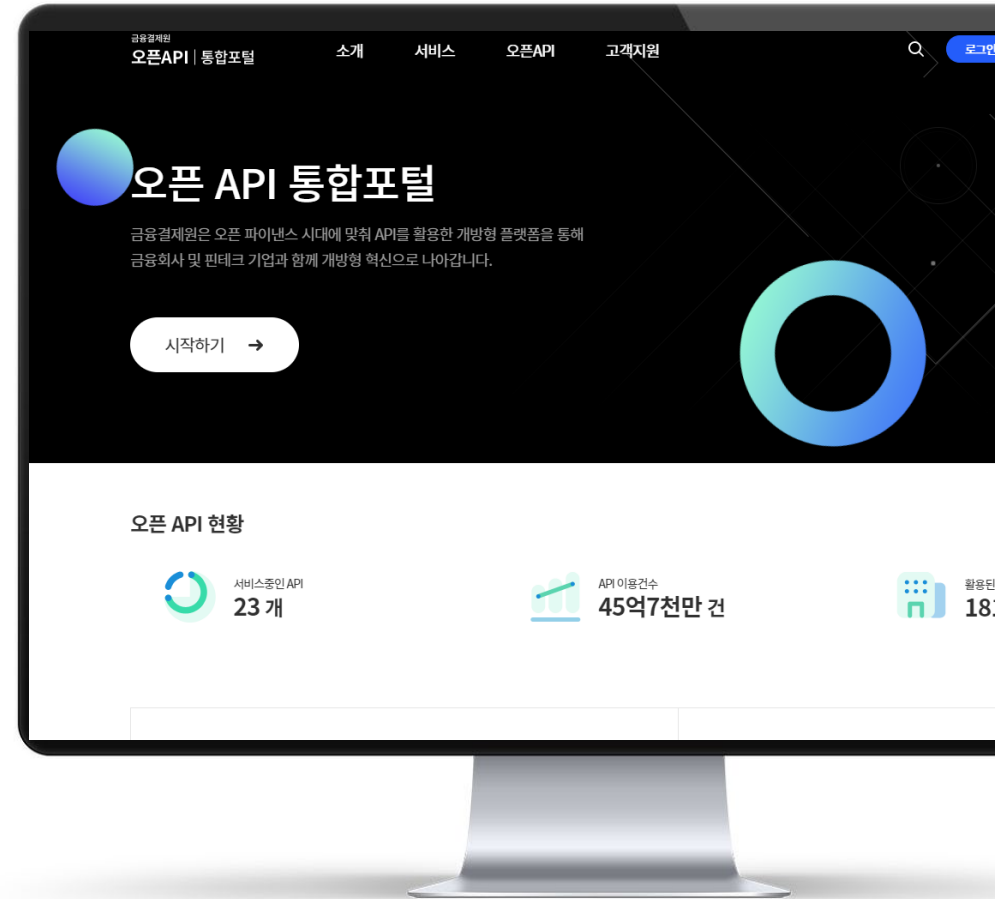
금융결제원
오픈API | 통합포털

소개 서비스 오픈API 고객지원

로그인

오픈 API 통합포털

금융결제원은 오픈 파이낸스 시대에 맞춰 API를 활용한 개방형 플랫폼을 통해 금융회사 및 핀테크 기업과 함께 개방형 혁신으로 나아갑니다.

시작하기 →

오픈 API 현황

서비스중인 API
23 개

API 이용건수
45억7천만 건

활용된
18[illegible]